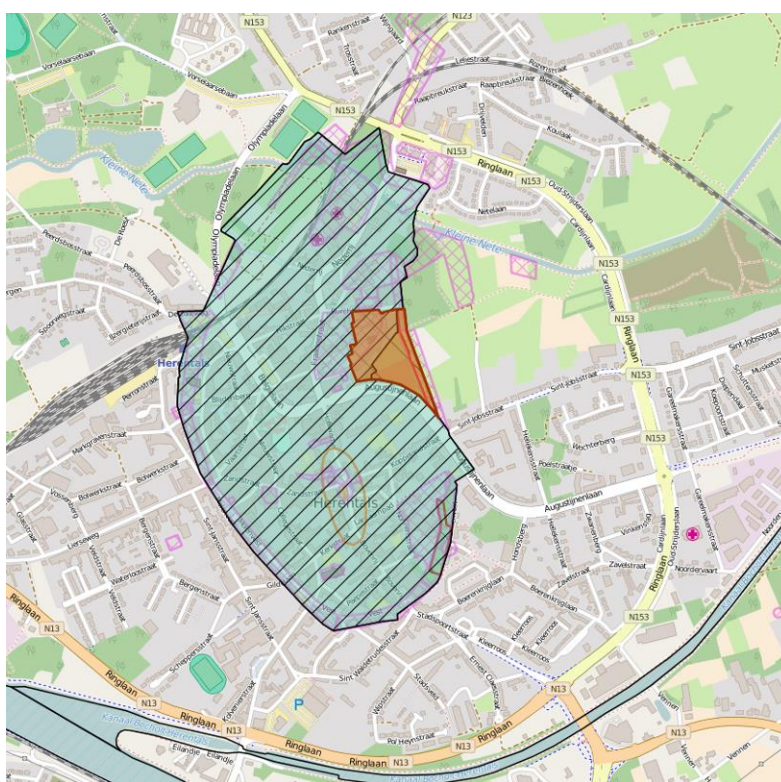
N153
N123
Vorselaarsebaan
Rankenstraat
Lierseweg
Raapbreukstraat
Olympiadelaan
N153
Kouaak
N153
Ringlaan
N153
Oud-Strijderslaan
Kleine Nete
Netelaan
Kleine Nete
Peerdsbosstraat
N153
Ringlaan
N153
Sint-Jobsstraat
N153
Herentals
Augustijnenlaan
Sint-Jobsstraat
N153
Vlechterberg
Poelstraatje
Augustijnenlaan
Herentals
Bolwerkstraat
Zavelstraat
Noordervaart
Ringlaan
Gildeweg
Stadspoortstraat
N153
N13
Ringlaan
N13
Sint Waldetrudisstraat
P
N13
Ringlaan
N13
Ringlaan
N13
Kanaal Bocholt-Herentals
Ringlaan